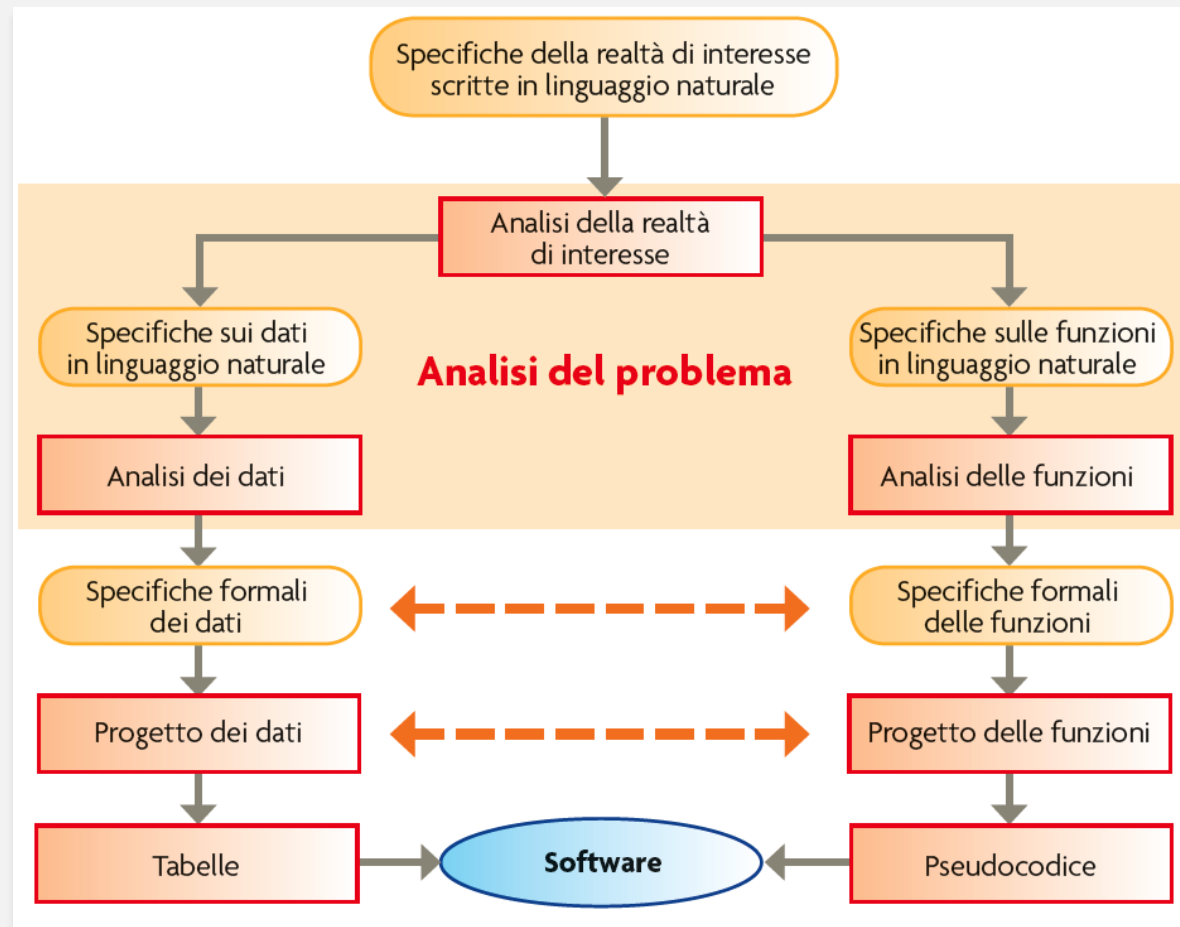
Specifiche della realtà di interesse scritte in linguaggio naturale

Analisi della realtà di interesse

Specifiche sui dati in linguaggio naturale

Analisi del problema

Specifiche sulle funzioni in linguaggio naturale

Analisi dei dati

Analisi delle funzioni

Specifiche formali dei dati

Specifiche formali delle funzioni

Progetto dei dati

Progetto delle funzioni

Tabelle

Software

Pseudocodice